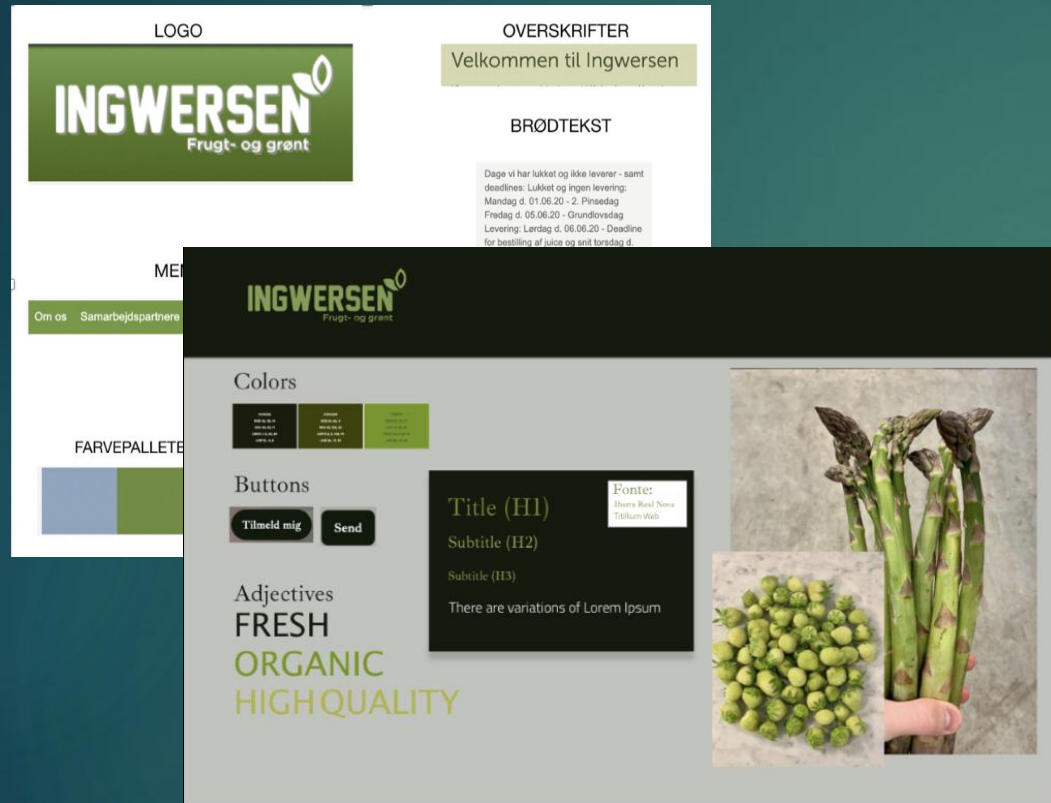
LOGO

INGWERSEN
Frugt- og grønt

OVERSKRIFTER

Velkommen til Ingwersen

BRØDTEKST

Dage vi har lukket og ikke leverer - samt deadlines: Lukket og ingen levering: Mandag d. 01.06.20 - 2. Pinsedag Fredag d. 05.06.20 - Grundlovsdag Levering: Lørdag d. 06.06.20 - Deadline for bestilling af juice og snit torsdag d.

MEN

Om os Samarbejdspartnere

FARVEPALLETE

INGWERSEN
Frugt- og grønt

Colors

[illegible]

Buttons

Tilmeld mig

Send

Title (H1)

Fonte:
Ibarra Real Nova
Titilium Web

Subtitle (H2)

Subtitle (H3)

There are variations of Lorem Ipsum

Adjectives
FRESH
ORGANIC
HIGH QUALITY